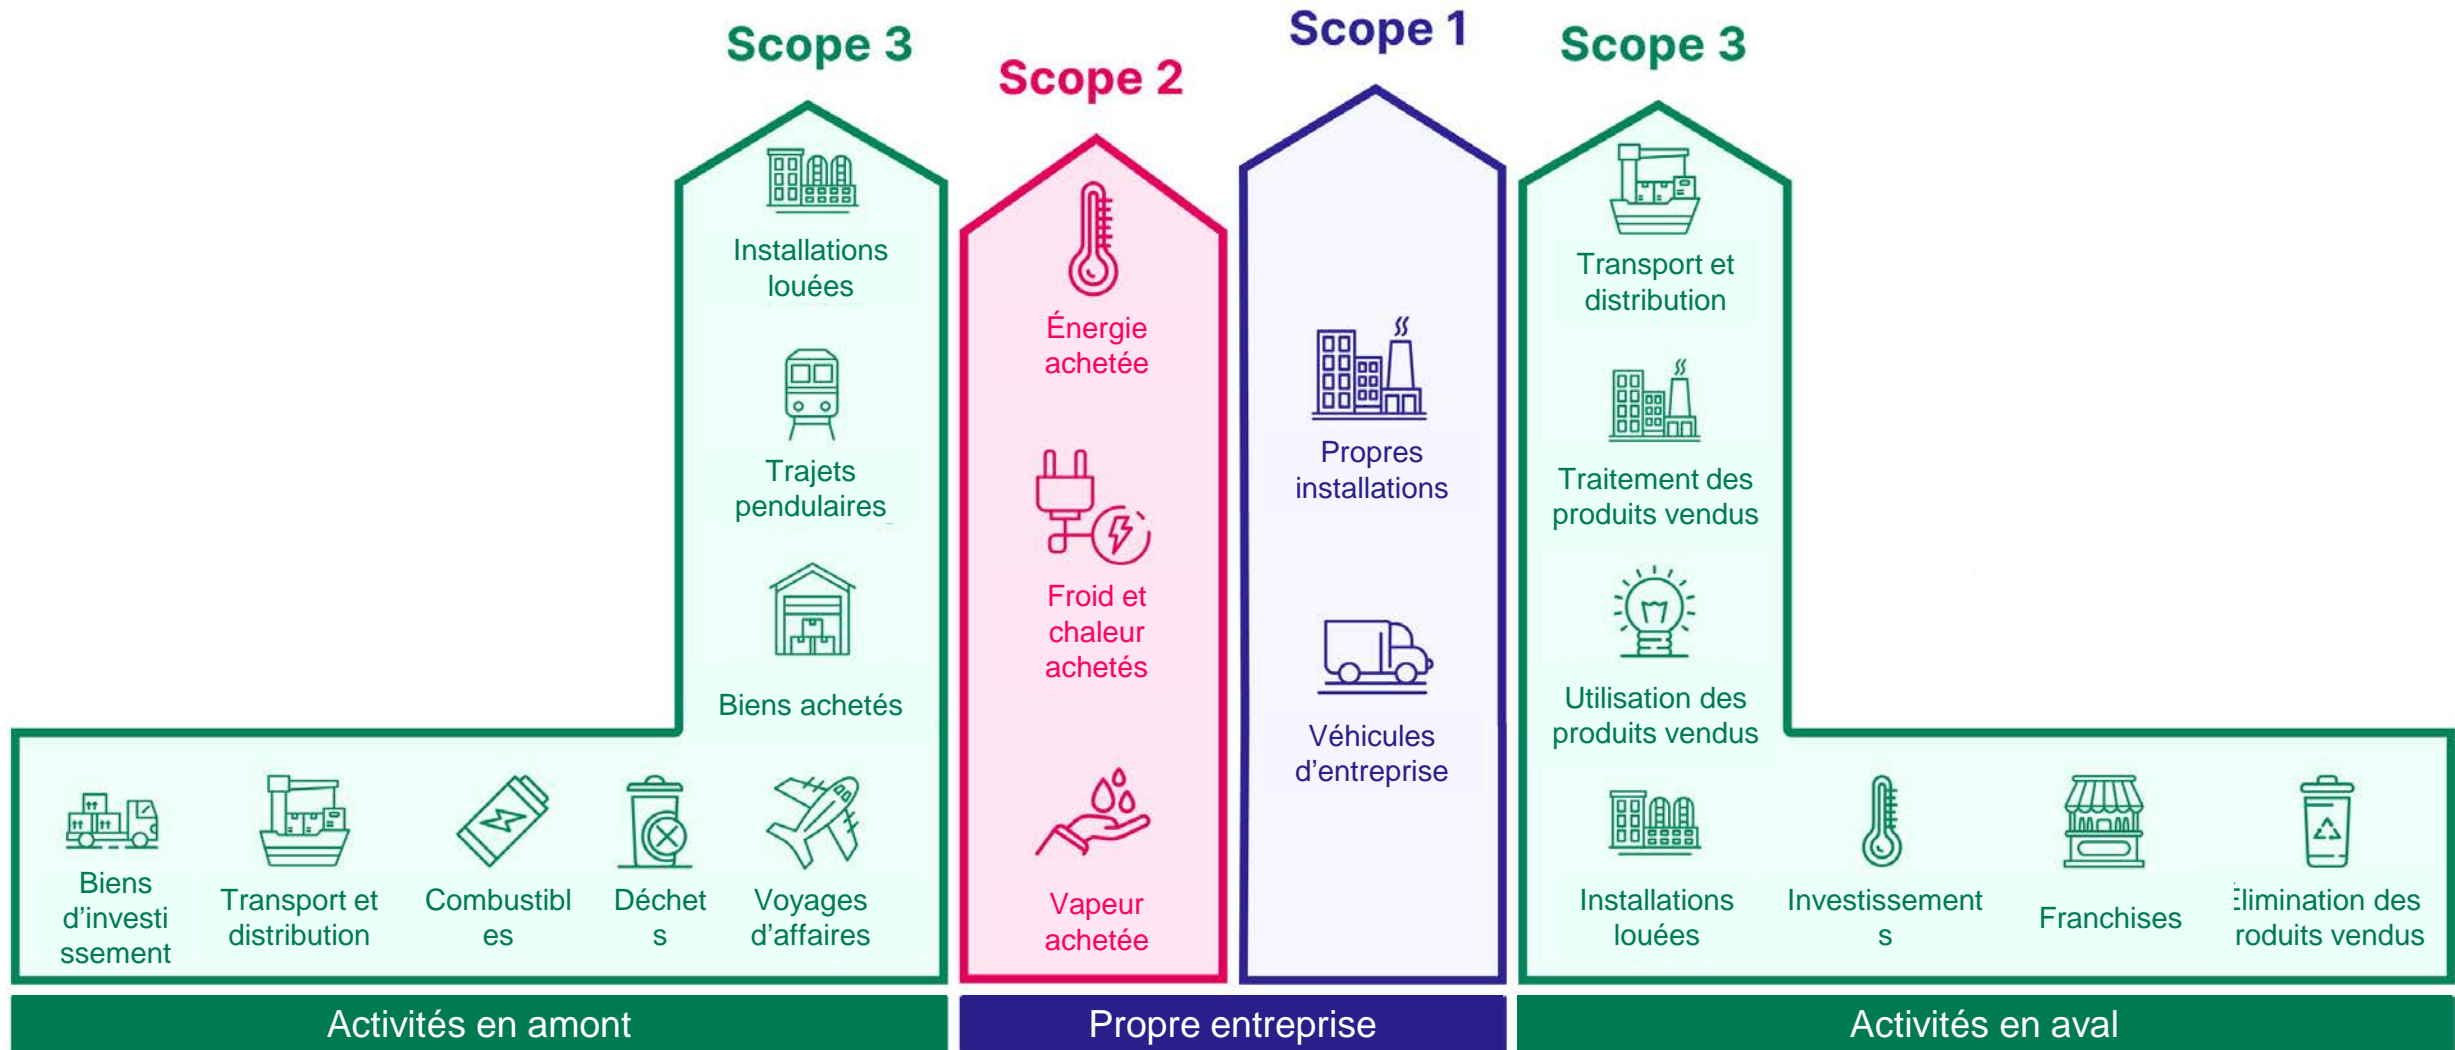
Scope 3

Installations louées

Trajets pendulaires

Biens achetés

Biens d'investi ssement

Transport et distribution

Combustibl es

Déchet s

Voyages d'affaires

Scope 2

Énergie achetée

Froid et chaleur achetés

Vapeur achetée

Scope 1

Propres installations

Véhicules d'entreprise

Scope 3

Transport et distribution

Traitement des produits vendus

Utilisation des produits vendus

Installations louées

Investissement s

Franchises

Élimination des roduits vendus

Activités en amont

Propre entreprise

Activités en aval